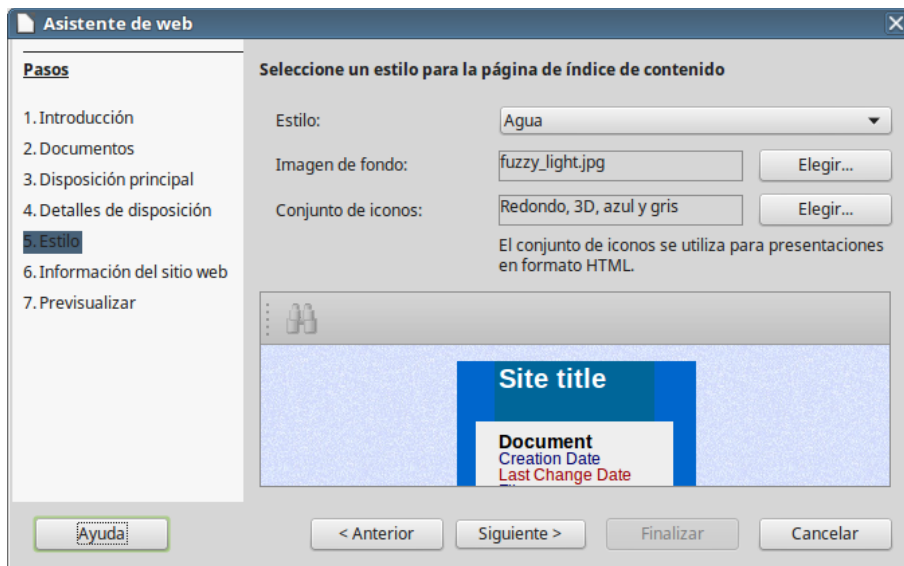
Asistente de web

Pasos

1. Introducción
2. Documentos
3. Disposición principal
4. Detalles de disposición
5. Estilo
6. Información del sitio web
7. Previsualizar

Seleccione un estilo para la página de índice de contenido

Estilo: Agua

Imagen de fondo: fuzzy_light.jpg Elegir...

Conjunto de iconos: Redondo, 3D, azul y gris Elegir...

El conjunto de iconos se utiliza para presentaciones en formato HTML.

Site title

Document
Creation Date
Last Change Date
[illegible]

Ayuda
< Anterior
Siguiente >
Finalizar
Cancelar